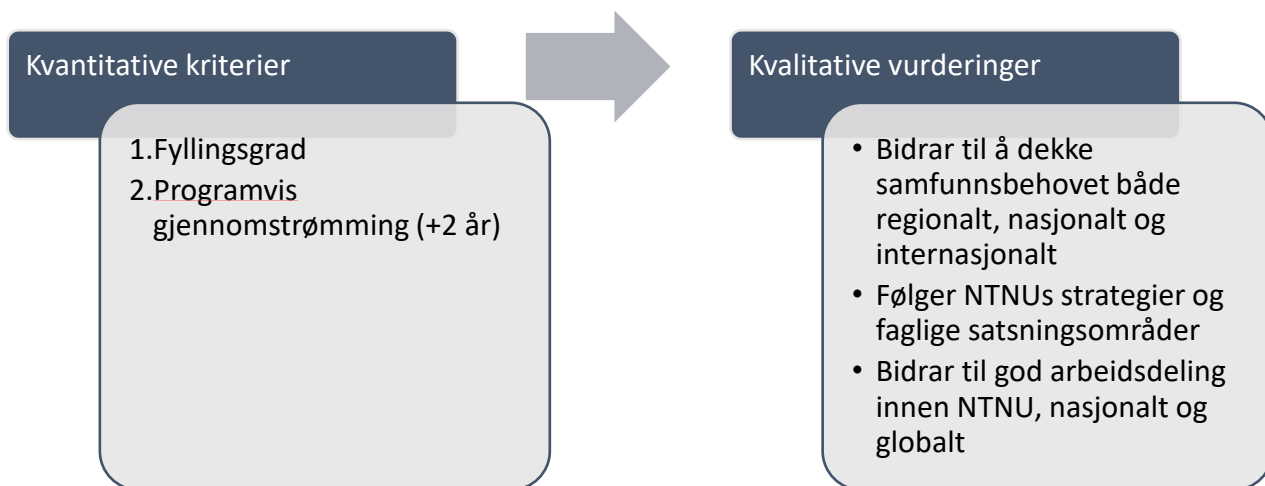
Kvantitative kriterier

1.Fyllingsgrad
2.Programvis gjennomstrømming (+2 år)

Kvalitative vurderinger

• Bidrar til å dekke samfunnsbehovet både regionalt, nasjonalt og internasjonalt
• Følger NTNUs strategier og faglige satsningsområder
• Bidrar til god arbeidsdeling innen NTNU, nasjonalt og globalt